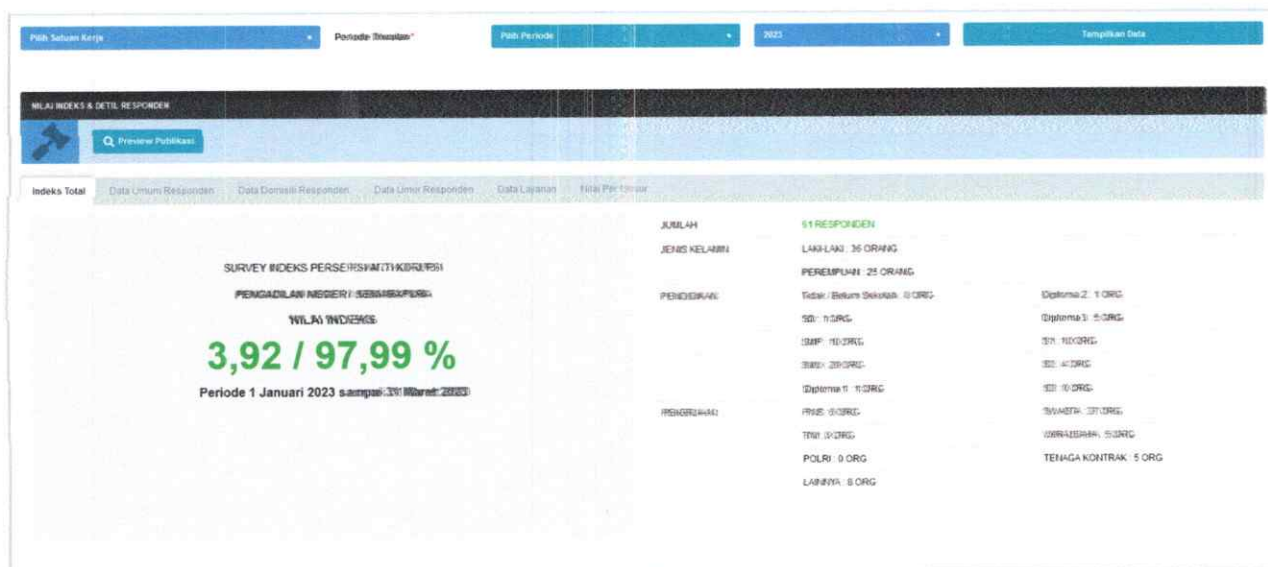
Pilih Satuan Kerja

Periode Triwulan*

Pilih Periode

2023

Tampilkan Data

NILAI INDEKS & DETIL RESPONDEN

Preview Publikasi

Indeks Total | Data Umum Responden | Data Domisili Responden | Data Umur Responden | Data Layanan | Nilai Pertanyaan

SURVEY INDEKS PERSEPSI ANTI KORUPSI

PENGADILAN NEGERI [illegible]

NILAI INDEKS

3,92 / 97,99 %

Periode 1 Januari 2023 sampai 31 Maret 2023

JUMLAH | 61 RESPONDEN
JENIS KELAMIN | LAKI-LAKI : 36 ORANG
PEREMPUAN : 25 ORANG
PENDIDIKAN | Tidak / Belum Sekolah : 0 ORG | Diploma 2 : 1 ORG
SD : 1 ORG | Diploma 3 : 5 ORG
SMP : 10 ORG | S1 : 10 ORG
SMA : 28 ORG | S2 : 4 ORG
Diploma 1 : 1 ORG | S3 : 0 ORG
PEKERJAAN | PNS : 6 ORG | SWASTA : 37 ORG
TNI : 0 ORG | WIRAUSAHA : 5 ORG
POLRI : 0 ORG | TENAGA KONTRAK : 5 ORG
LAINNYA : 8 ORG